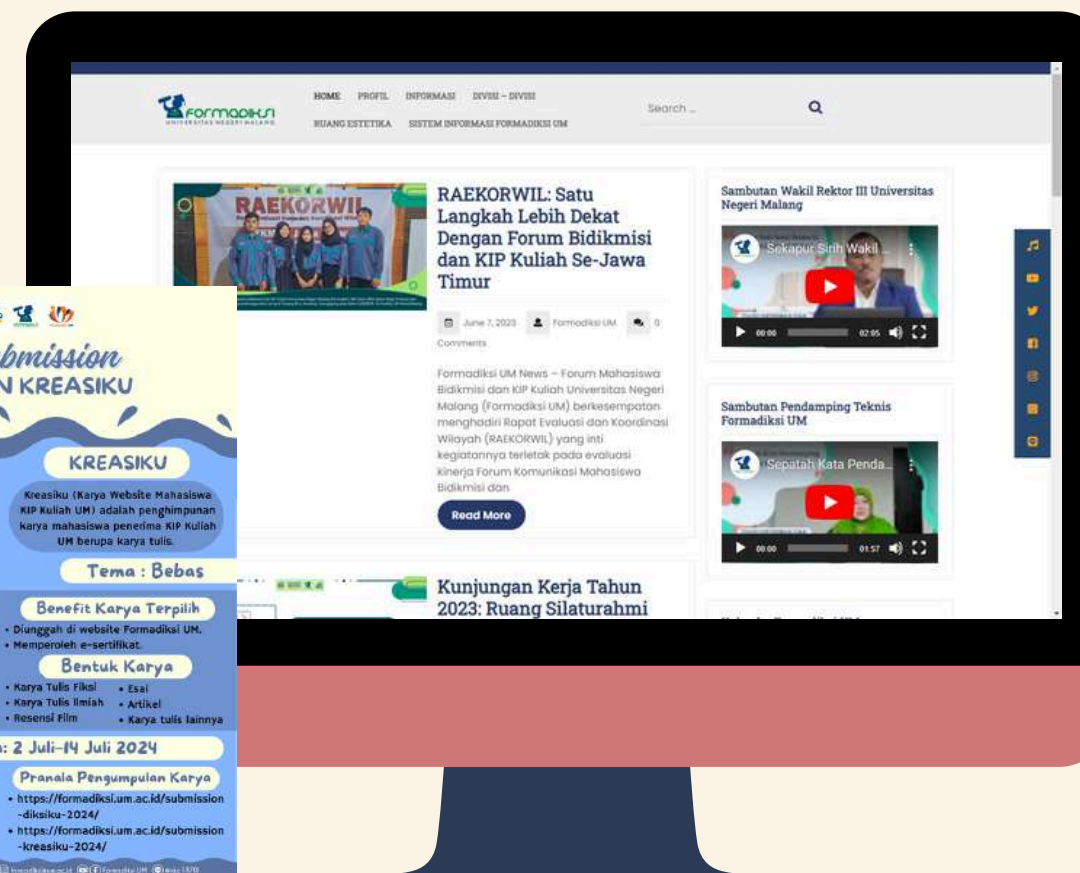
FORMADIKSI
UNIVERSITAS NEGERI MALANG

HOME PROFIL INFORMASI DIVISI – DIVISI
RUANG ESTETIKA SISTEM INFORMASI FORMADIKSI UM

Search ...

RAEKORWIL

RAEKORWIL: Satu Langkah Lebih Dekat Dengan Forum Bidikmisi dan KIP Kuliah Se-Jawa Timur

June 7, 2023 Formadiksi UM 0 Comments

Formadiksi UM News – Forum Mahasiswa Bidikmisi dan KIP Kuliah Universitas Negeri Malang (Formadiksi UM) berkesempatan menghadiri Rapat Evaluasi dan Koordinasi Wilayah (RAEKORWIL) yang inti kegiatannya terletak pada evaluasi kinerja Forum Komunikasi Mahasiswa Bidikmisi dan

Read More

Kunjungan Kerja Tahun 2023: Ruang Silaturahmi

Sambutan Wakil Rektor III Universitas Negeri Malang

Sekapur Sirih Wakil ...

00:00 02:05

Sambutan Pendamping Teknis Formadiksi UM

Sepatah Kata Penda...

00:00 01:57

bmission
N KREASIKU

KREASIKU

Kreasiku (Karya Website Mahasiswa KIP Kuliah UM) adalah penghimpunan karya mahasiswa penerima KIP Kuliah UM berupa karya tulis.

Tema : Bebas

Benefit Karya Terpilih
• Diunggah di website Formadiksi UM.
• Memperoleh e-sertifikat.

Bentuk Karya
• Karya Tulis Fiksi
• Karya Tulis Ilmiah
• Resensi Film
• Esai
• Artikel
• Karya tulis lainnya

: 2 Juli-14 Juli 2024

Pranala Pengumpulan Karya
• https://formadiksi.um.ac.id/submission-diksiku-2024/
• https://formadiksi.um.ac.id/submission-kreasiku-2024/

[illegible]